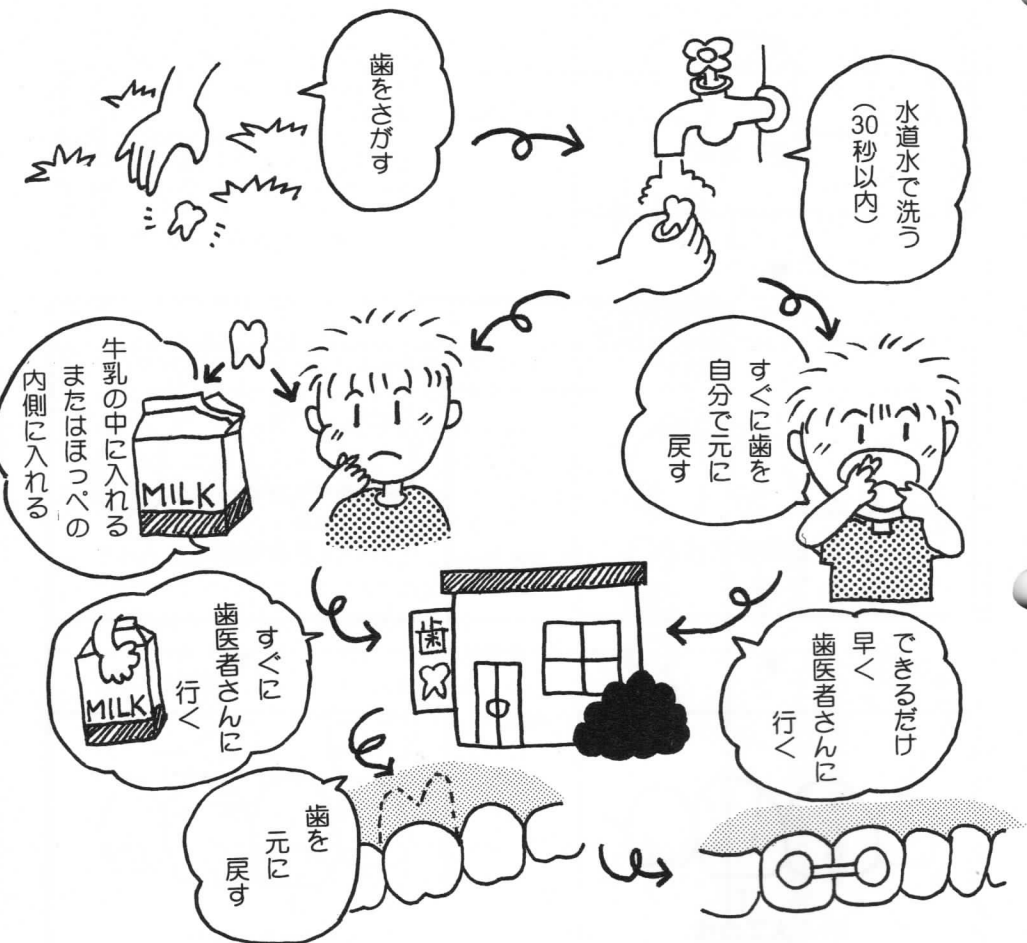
歯をさがす

水道水で洗う
(30秒以内)

牛乳の中に入れる
またはほっぺの
内側に入れる

MILK

すぐに歯を
自分で元に
戻す

すぐに
歯医者さんに
行く

MILK

歯

できるだけ
早く
歯医者さんに
行く

歯を
元に
戻す